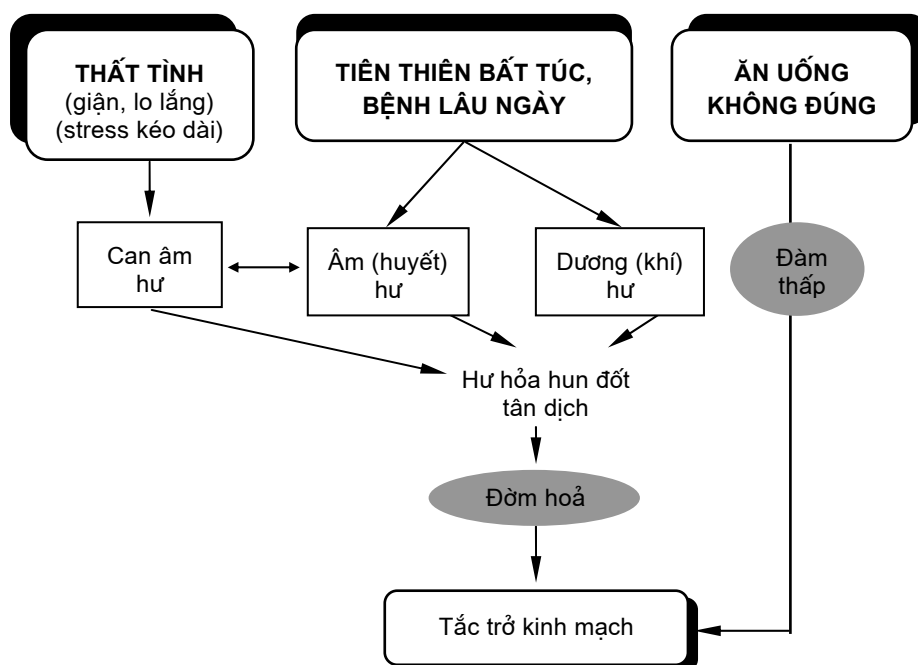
THẤT TÌNH
(giận, lo lắng)
(stress kéo dài)

TIÊN THIÊN BẤT TÚC, BỆNH LÂU NGÀY

ĂN UỐNG KHÔNG ĐÚNG

Can âm hư

Âm (huyết) hư

Dương (khí) hư

Đàm thấp

Hư hỏa hun đốt tân dịch

Đờm hoả

Tắc trở kinh mạch